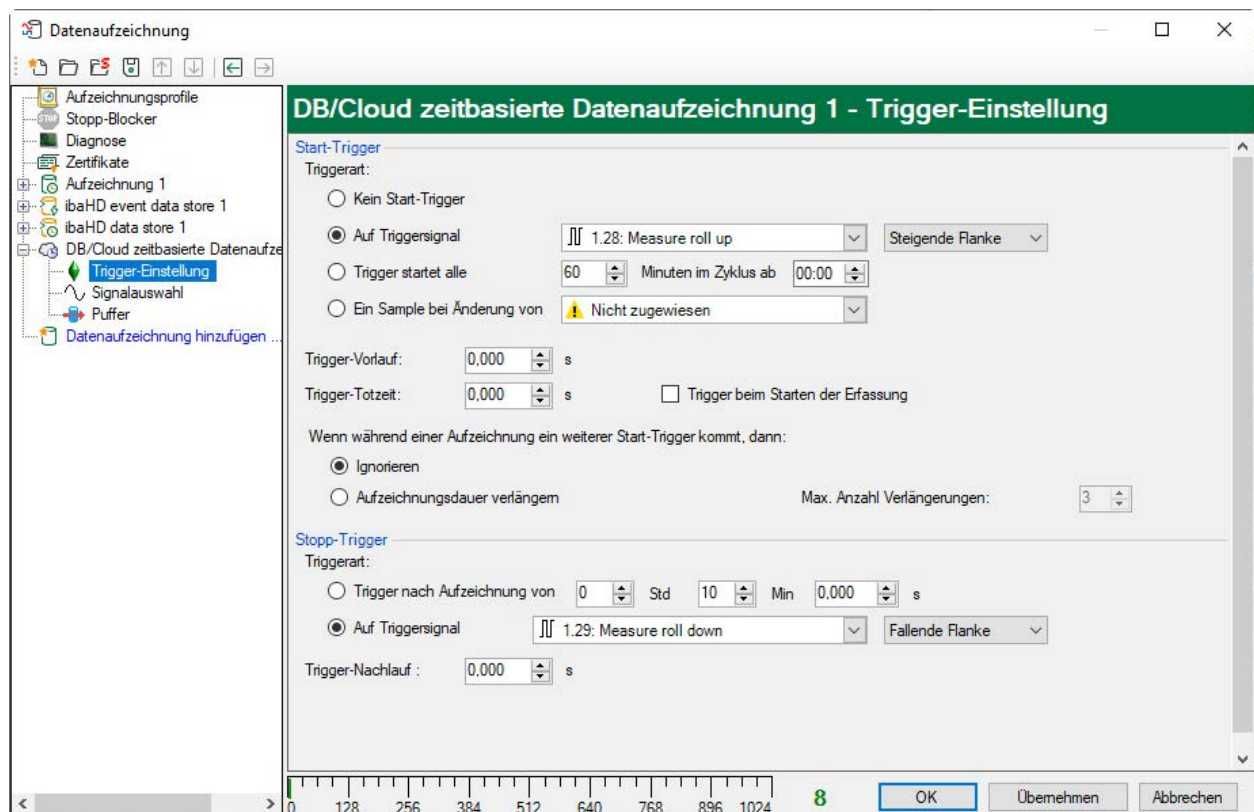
Datenaufzeichnung

Aufzeichnungsprofile
Stopp-Blocker
Diagnose
Zertifikate
Aufzeichnung 1
ibaHD event data store 1
ibaHD data store 1
DB/Cloud zeitbasierte Datenaufze
Trigger-Einstellung
Signalauswahl
Puffer
Datenaufzeichnung hinzufügen ...

DB/Cloud zeitbasierte Datenaufzeichnung 1 - Trigger-Einstellung

Start-Trigger
Triggerart:
Kein Start-Trigger
Auf Triggersignal
1.28: Measure roll up
Steigende Flanke
Trigger startet alle
60
Minuten im Zyklus ab
00:00
Ein Sample bei Änderung von
Nicht zugewiesen

Trigger-Vorlauf:
0,000
s
Trigger-Totzeit:
0,000
s
Trigger beim Starten der Erfassung

Wenn während einer Aufzeichnung ein weiterer Start-Trigger kommt, dann:
Ignorieren
Aufzeichnungsdauer verlängern
Max. Anzahl Verlängerungen:
3

Stopp-Trigger
Triggerart:
Trigger nach Aufzeichnung von
0
Std
10
Min
0,000
s
Auf Triggersignal
1.29: Measure roll down
Fallende Flanke

Trigger-Nachlauf :
0,000
s

0 128 256 384 512 640 768 896 1024
8
OK
Übernehmen
Abbrechen